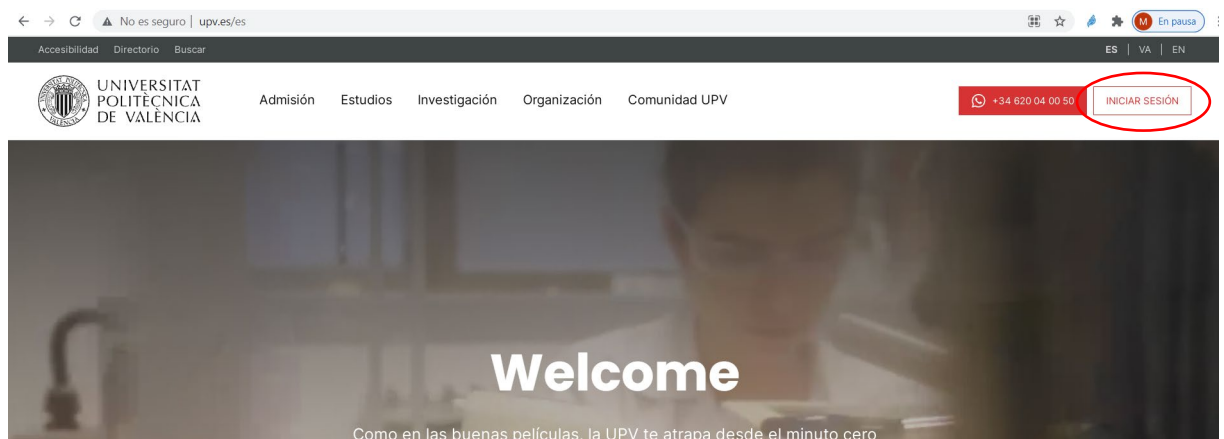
No es seguro | upv.es/es

M En pausa

Accesibilidad Directorio Buscar

ES | VA | EN

UNIVERSITAT POLITÈCNICA DE VALÈNCIA

Admisión Estudios Investigación Organización Comunidad UPV

+34 620 04 00 50

INICIAR SESIÓN

Welcome

Como en las buenas películas, la UPV te atrapa desde el minuto cero